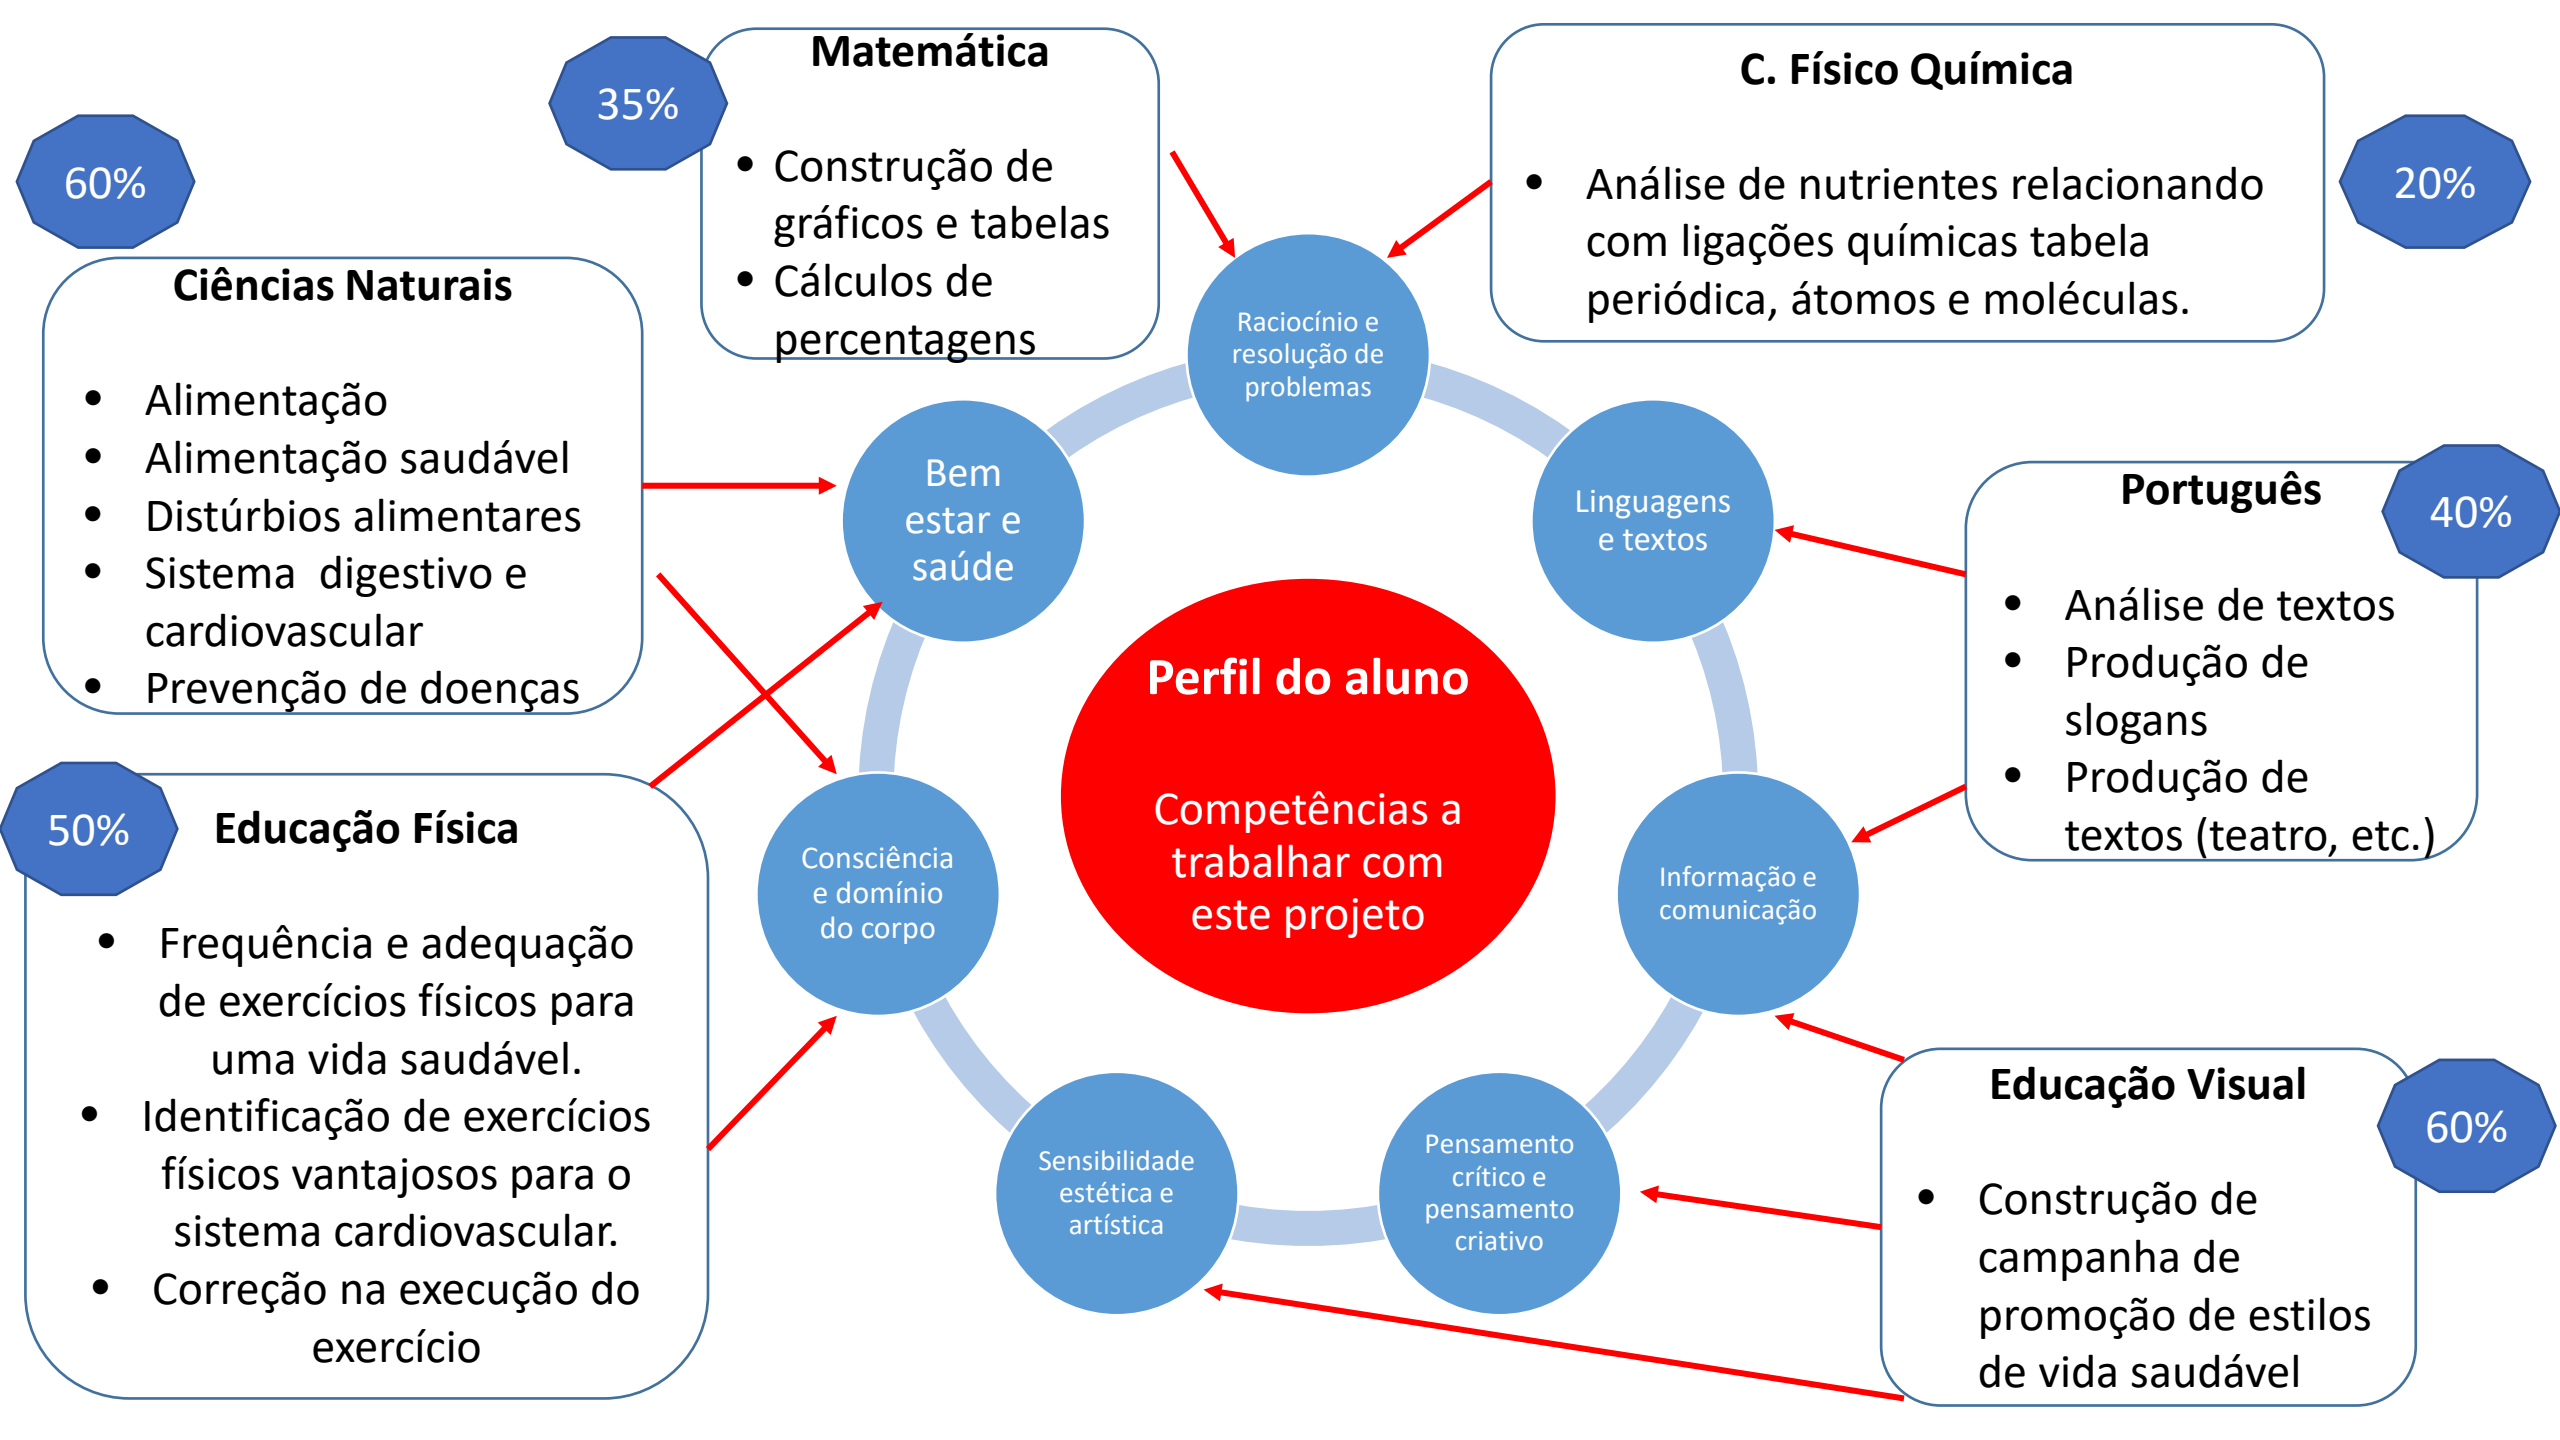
60%

Ciências Naturais

- Alimentação
- Alimentação saudável
- Distúrbios alimentares
- Sistema digestivo e cardiovascular
- Prevenção de doenças

35%

Matemática

- Construção de gráficos e tabelas
- Cálculos de percentagens

C. Físico Química

- Análise de nutrientes relacionando com ligações químicas tabela periódica, átomos e moléculas.

20%

Raciocínio e resolução de problemas

Bem estar e saúde

Linguagens e textos

Português

40%

- Análise de textos
- Produção de slogans
- Produção de textos (teatro, etc.)

Perfil do aluno

Competências a trabalhar com este projeto

50%

Educação Física

- Frequência e adequação de exercícios físicos para uma vida saudável.
- Identificação de exercícios físicos vantajosos para o sistema cardiovascular.
- Correção na execução do exercício

Consciência e domínio do corpo

Informação e comunicação

Sensibilidade estética e artística

Pensamento crítico e pensamento criativo

Educação Visual

60%

- Construção de campanha de promoção de estilos de vida saudável